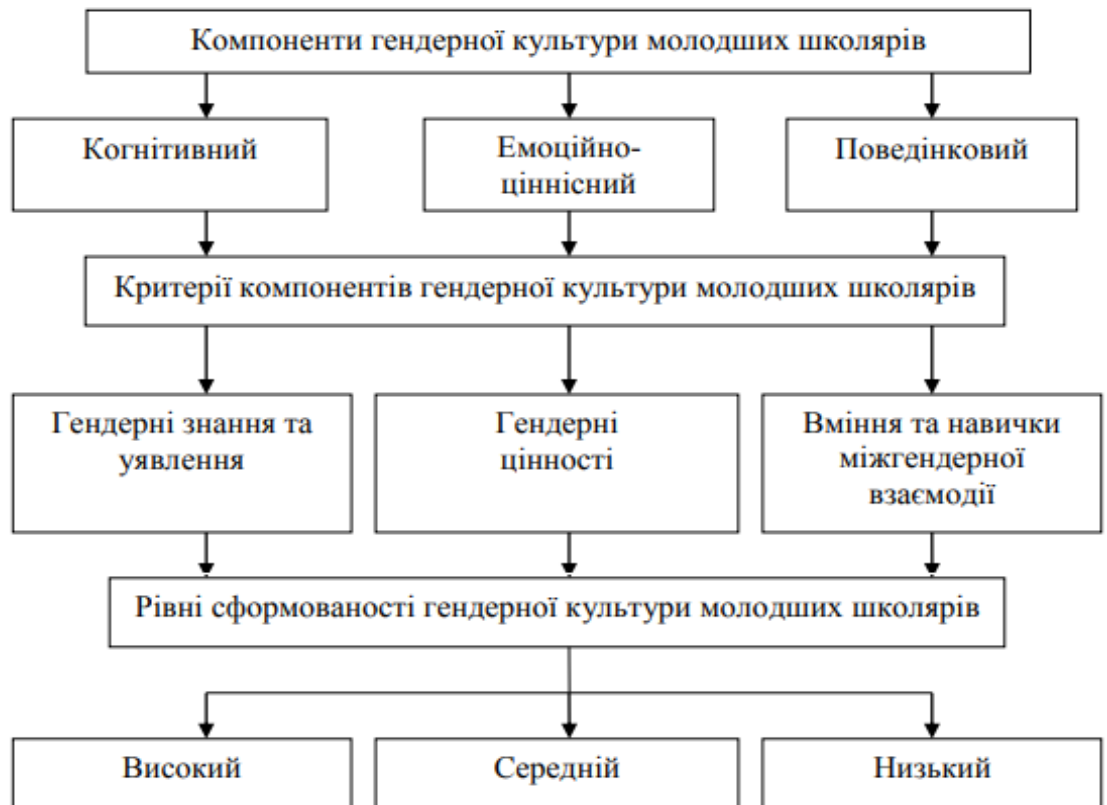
Компоненти гендерної культури молодших школярів

Когнітивний

Емоційно-ціннісний

Поведінковий

Критерії компонентів гендерної культури молодших школярів

Гендерні знання та уявлення

Гендерні цінності

Вміння та навички міжгендерної взаємодії

Рівні сформованості гендерної культури молодших школярів

Високий

Середній

Низький